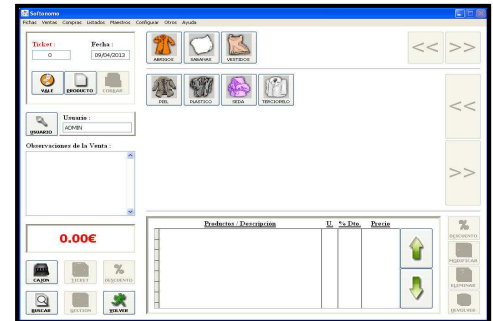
Softonomo
Fichas Ventas Compras Listados Maestros Configurar Otros Ayuda

Ticket :
0
Fecha :
09/04/2013

VALE
PRODUCTO
COBRAR

Usuario :
ADMIN
USUARIO

Observaciones de la Venta :

0.00€

CAJON
TICKET
DESCUENTO
BUSCAR
GESTION
SALIR

ABRIGOS
SABANAS
VESTIDOS
<<
>>

PIEL
PLASTICO
SEDA
TERCIOPELO
<<
>>

| Productos / Descripción | U. | % Dto. | Precio |
|---|---|---|---|

DESCUENTO
MODIFICAR
ELIMINAR
DEVOLVER